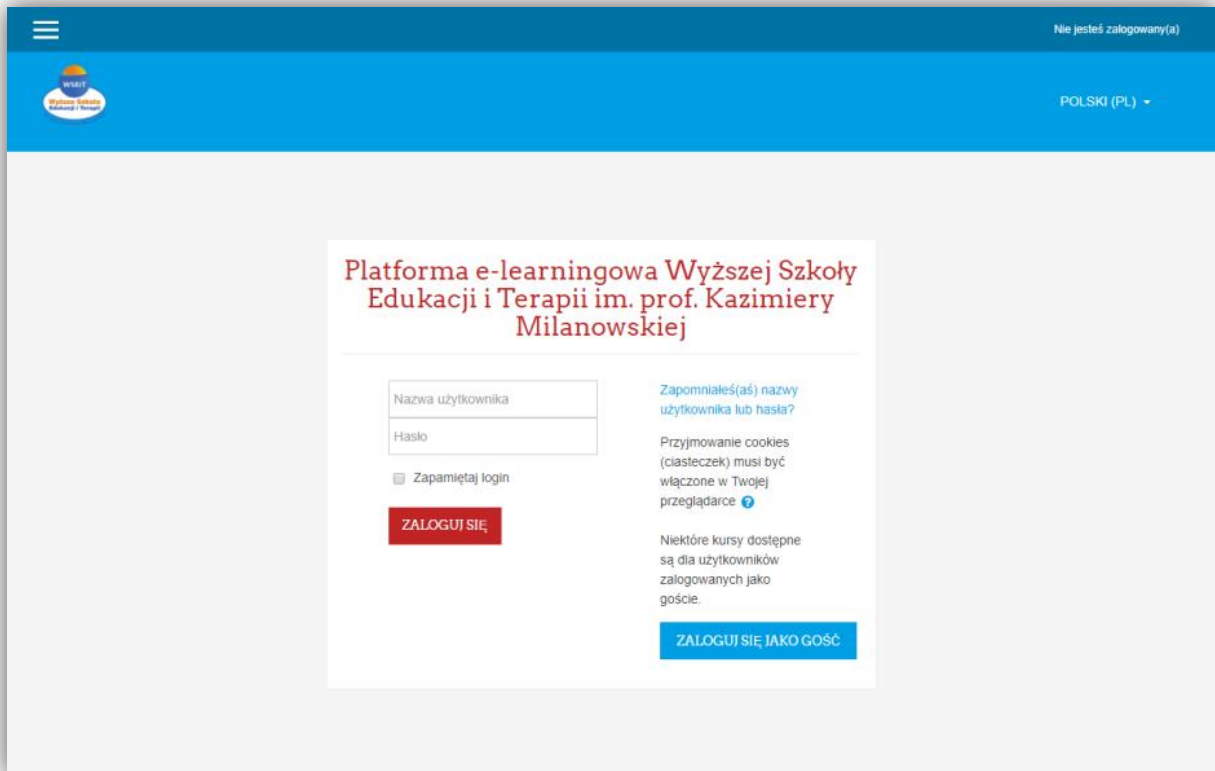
Nie jesteś zalogowany(a)

WSEiT
Wyższa Szkoła Edukacji i Terapii

POLSKI (PL)

Platforma e-learningowa Wyższej Szkoły Edukacji i Terapii im. prof. Kazimiery Milanowskiej

Nazwa użytkownika

Hasło

Zapamiętaj login

ZALOGUJ SIĘ

Zapomniałeś(aś) nazwy użytkownika lub hasła?

Przyjmowanie cookies (ciasteczek) musi być włączone w Twojej przeglądarce

Niektóre kursy dostępne są dla użytkowników zalogowanych jako goście.

ZALOGUJ SIĘ JAKO GOŚĆ